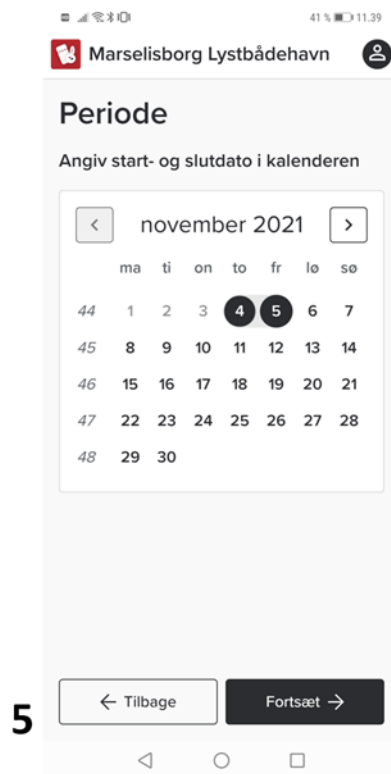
41 % 11.39

Marselisborg Lystbådehavn

Periode

Angiv start- og slutdato i kalenderen

<

november 2021

>

| | ma | ti | on | to | fr | lø | sø |
|---|---|---|---|---|---|---|---|
| 44 | 1 | 2 | 3 | 4 | 5 | 6 | 7 |
| 45 | 8 | 9 | 10 | 11 | 12 | 13 | 14 |
| 46 | 15 | 16 | 17 | 18 | 19 | 20 | 21 |
| 47 | 22 | 23 | 24 | 25 | 26 | 27 | 28 |
| 48 | 29 | 30 | | | | | |

5

← Tilbage

Fortsæt →